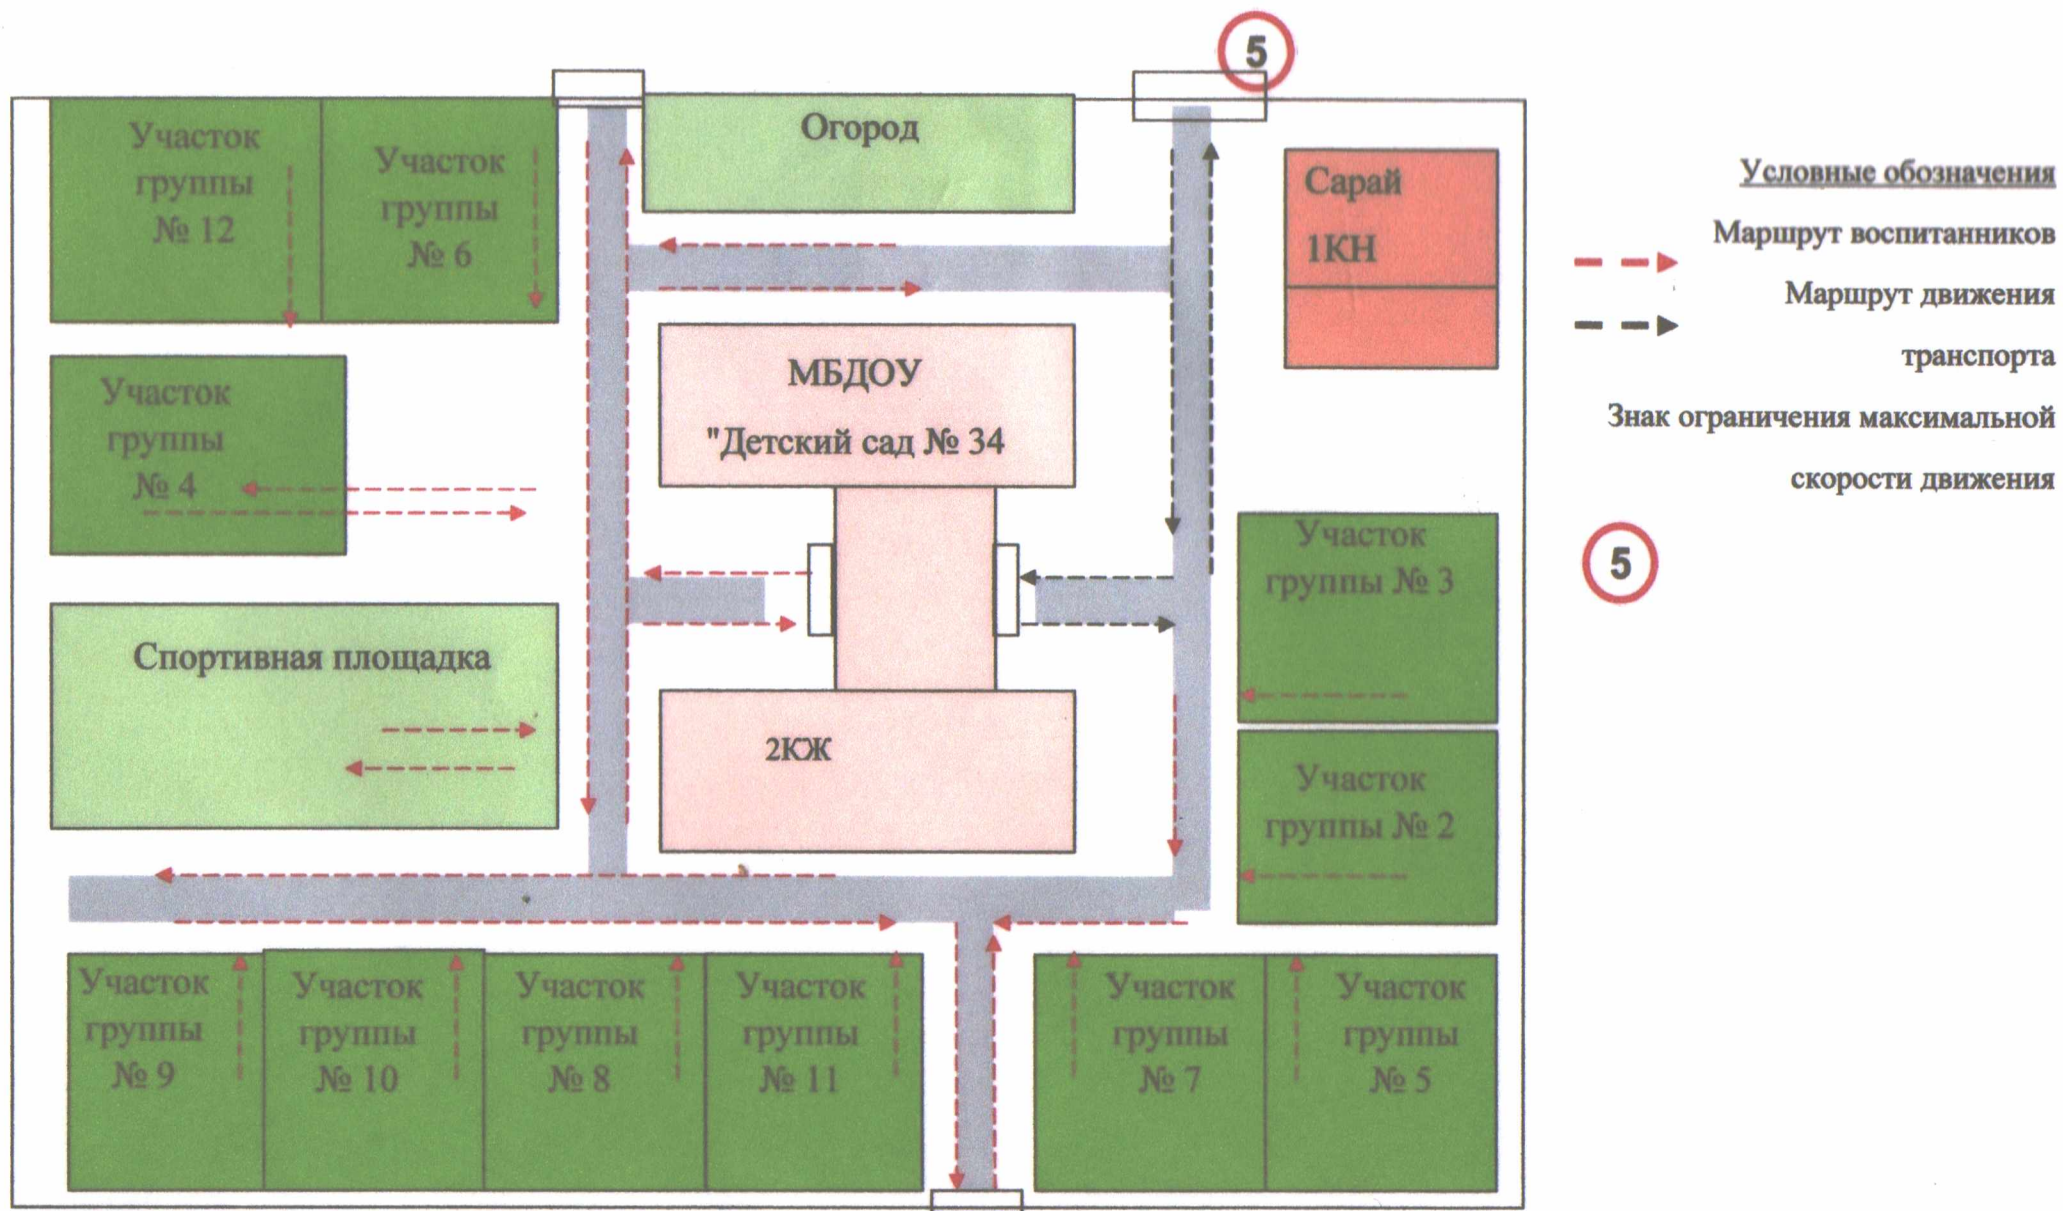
5

Участок группы № 12

Участок группы № 6

Огород

Сарай 1КН

Участок группы № 4

МБДОУ "Детский сад № 34

Участок группы № 3

Спортивная площадка

2КЖ

Участок группы № 2

Участок группы № 9

Участок группы № 10

Участок группы № 8

Участок группы № 11

Участок группы № 7

Участок группы № 5

Условные обозначения

Маршрут воспитанников

Маршрут движения транспорта

Знак ограничения максимальной скорости движения

5